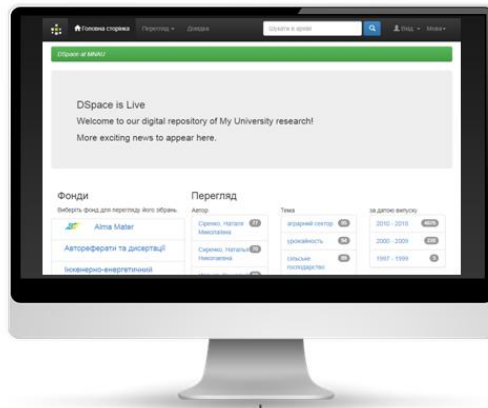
Головна сторінка Перегляд Довідка Шукати в архіві Вхід Мова

DSpace at MNAU

DSpace is Live

Welcome to our digital repository of My University research!

More exciting news to appear here.

Фонди

Виберіть фонд для перегляду його зібрань

Alma Mater

Автореферати та дисертації

Інженерно-енергетичний

Перегляд

Автор

Сиренко, Наталя Миколаївна 27

Сиренко, Наталья Николаевна 25

Тема

аграрний сектор 35

урожайність 34

сільське господарство 30

за датою випуску

2010 - 2016 4975

2000 - 2009 230

1997 - 1999 5